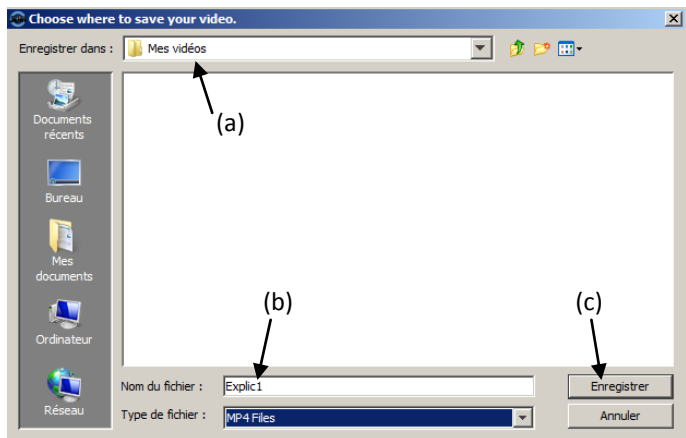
Choose where to save your video.

Enregistrer dans : Mes vidéos

(a)

Documents récents

Bureau

Mes documents

Ordinateur

Réseau

(b)

(c)

Nom du fichier : Explic1

Type de fichier : MP4 Files

Enregistrer

Annuler